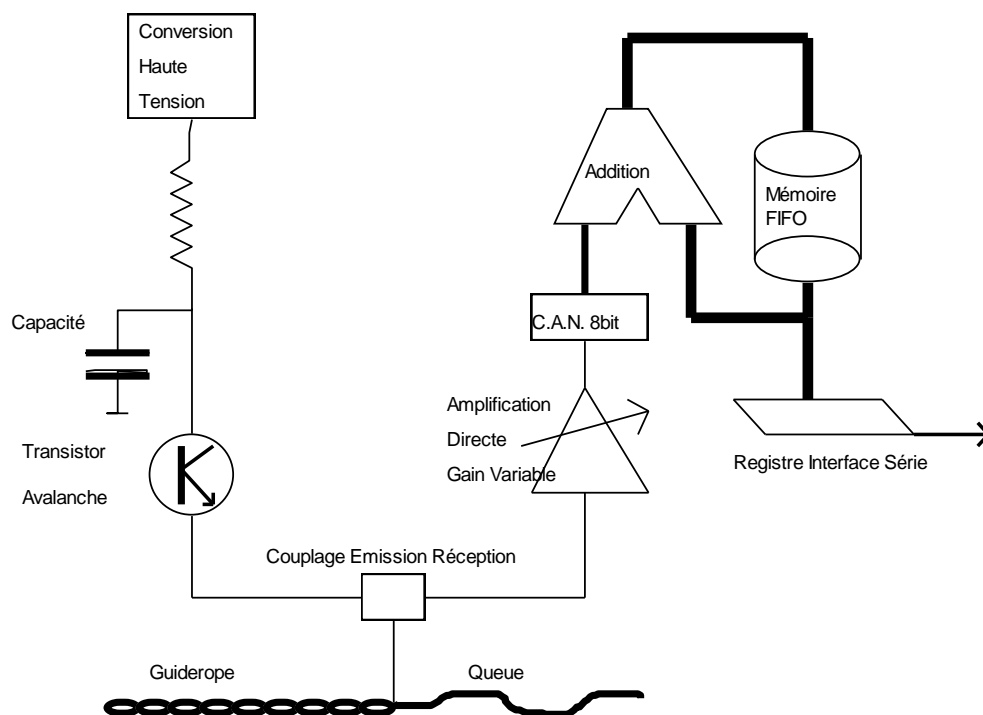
Conversion
Haute
Tension

Addition

Mémoire
FIFO

Capacité

C.A.N. 8bit

Amplification
Directe
Gain Variable

Transistor
Avalanche

Registre Interface Série

Couplage Emission Réception

Guiderope

Queue